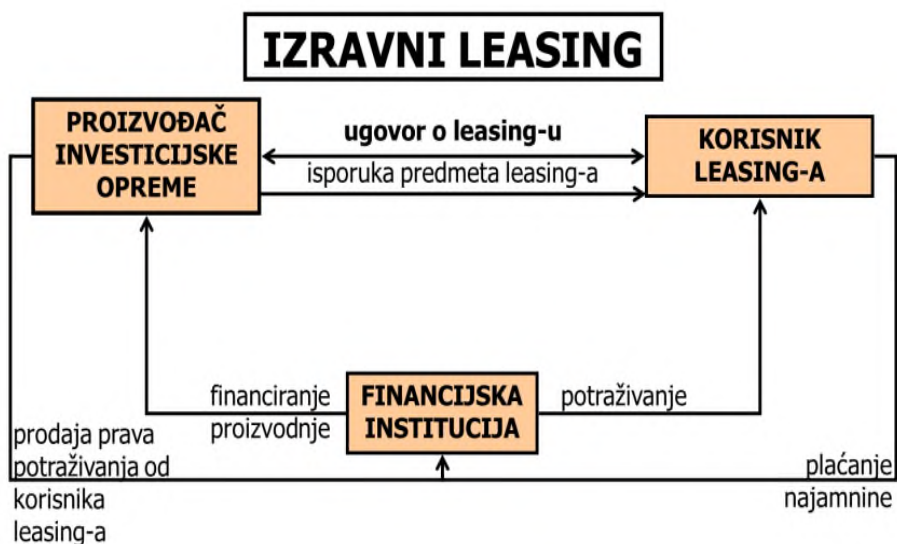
IZRAVNI LEASING

PROIZVOĐAČ INVESTICIJSKE OPREME

ugovor o leasing-u

isporuka predmeta leasing-a

KORISNIK LEASING-A

financiranje proizvodnje

FINANCIJSKA INSTITUCIJA

potraživanje

prodaja prava potraživanja od korisnika leasing-a

plaćanje najamnine